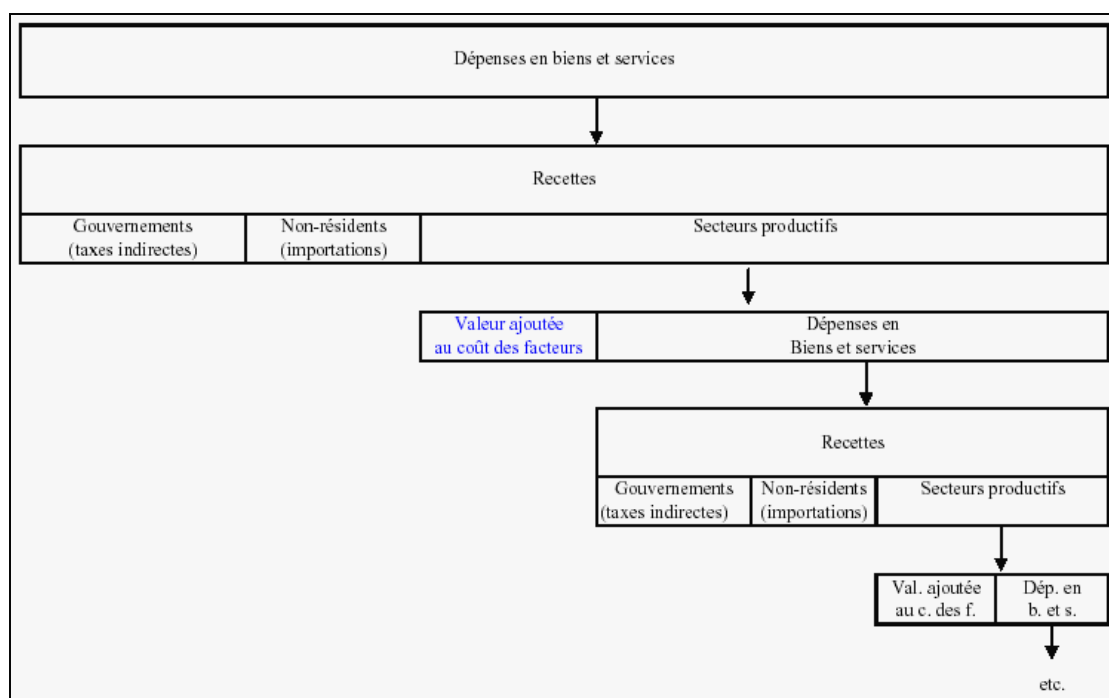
Dépenses en biens et services

Recettes

Gouvernements (taxes indirectes)

Non-résidents (importations)

Secteurs productifs

Valeur ajoutée au coût des facteurs

Dépenses en Biens et services

Recettes

Gouvernements (taxes indirectes)

Non-résidents (importations)

Secteurs productifs

Val. ajoutée au c. des f.

Dép. en b. et s.

etc.